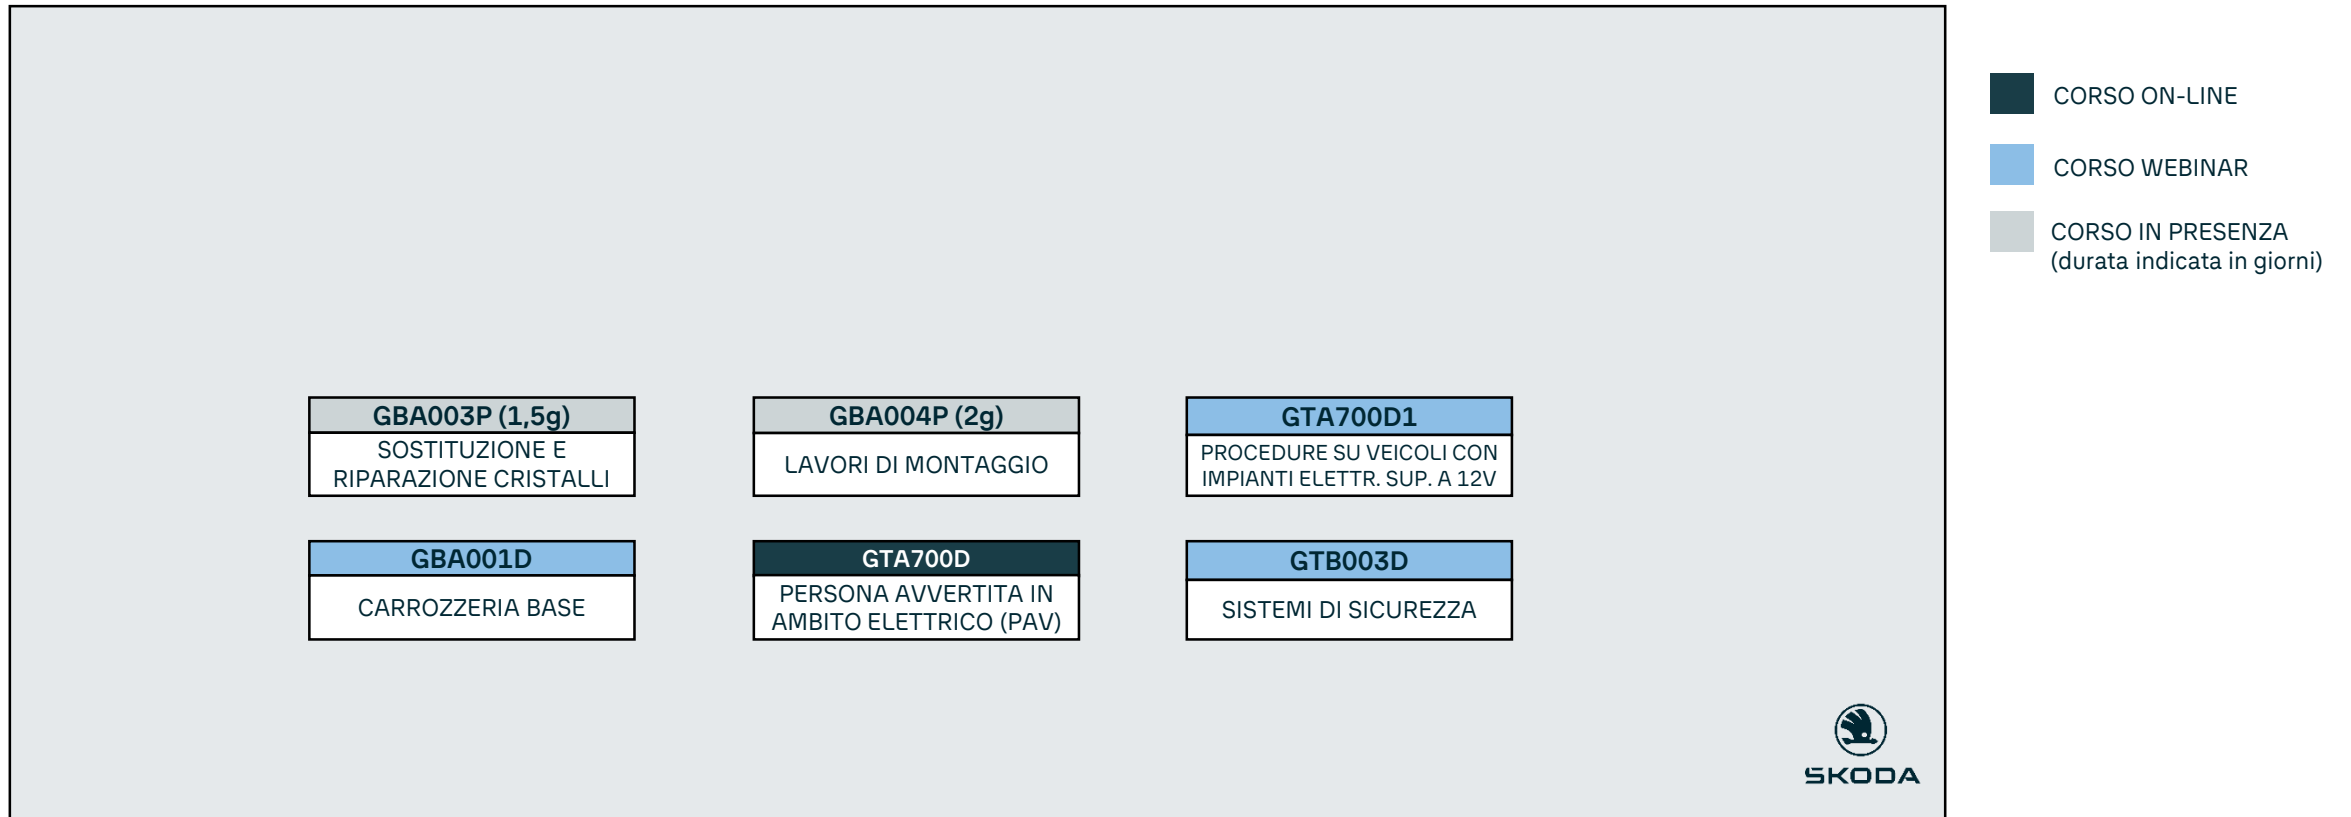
GBA003P (1,5g)
SOSTITUZIONE E RIPARAZIONE CRISTALLI

GBA004P (2g)
LAVORI DI MONTAGGIO

GTA700D1
PROCEDURE SU VEICOLI CON IMPIANTI ELETTR. SUP. A 12V

GBA001D
CARROZZERIA BASE

GTA700D
PERSONA AVVERTITA IN AMBITO ELETTRICO (PAV)

GTB003D
SISTEMI DI SICUREZZA

ŠKODA

CORSO ON-LINE

CORSO WEBINAR

CORSO IN PRESENZA
(durata indicata in giorni)